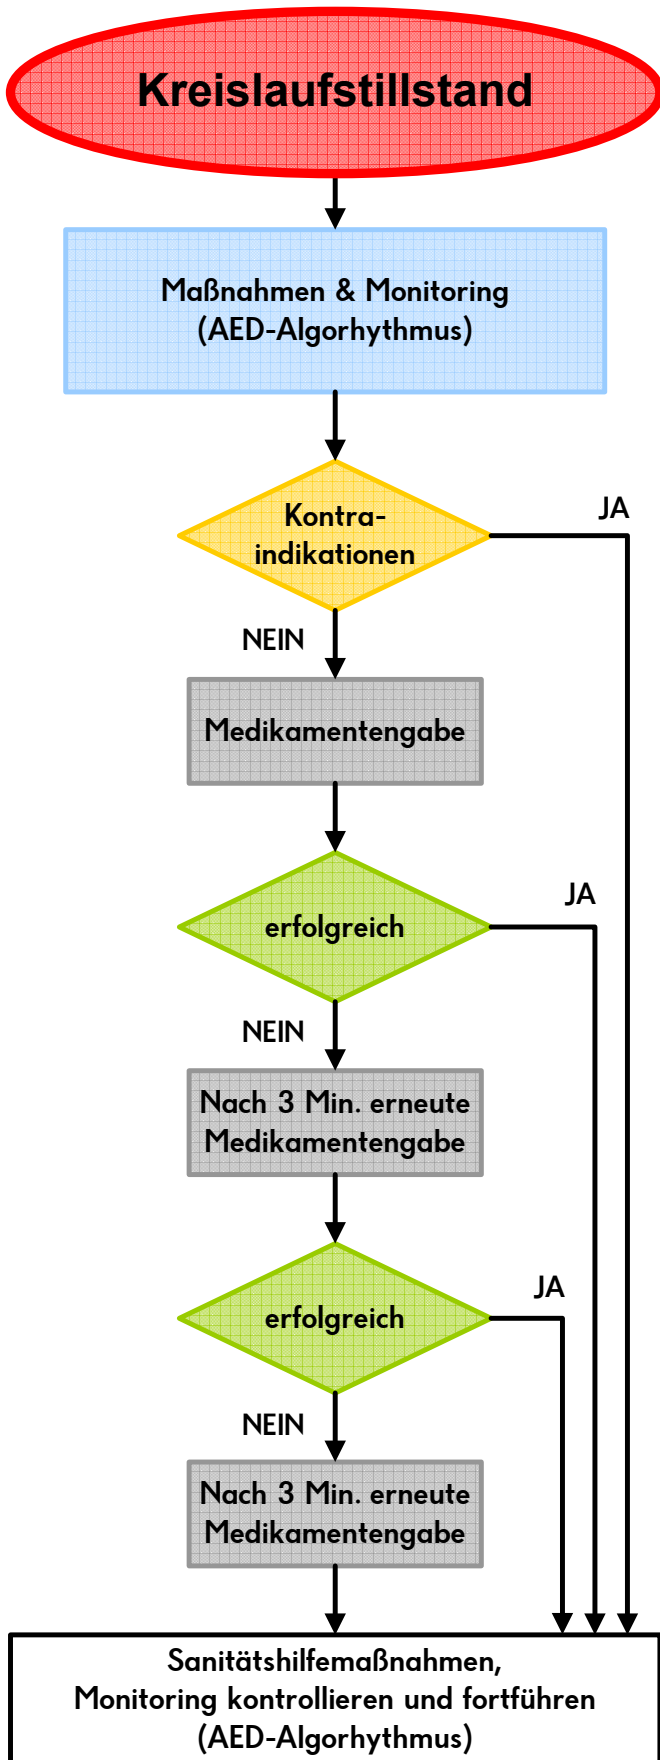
Kreislaufstillstand

Maßnahmen & Monitoring (AED-Algorhythmus)

Kontra-indikationen

JA

NEIN

Medikamentengabe

erfolgreich

JA

NEIN

Nach 3 Min. erneute Medikamentengabe

erfolgreich

JA

NEIN

Nach 3 Min. erneute Medikamentengabe

Sanitätshilfemaßnahmen, Monitoring kontrollieren und fortführen (AED-Algorythmus)